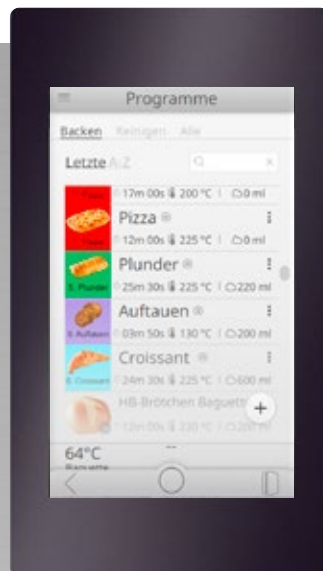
Programme

Backen Reinigen Alle

Letzte A-Z

17m 00s 200 °C 0 ml

Pizza

Pizza

12m 00s 225 °C 0 ml

Plunder

5. Plunder

25m 30s 225 °C 220 ml

Auftauen

6. Auftauen

03m 50s 130 °C 200 ml

Croissant

6. Croissant

24m 30s 225 °C 600 ml

HB-Brötchen Baguette

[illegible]

+

64°C

Baguette